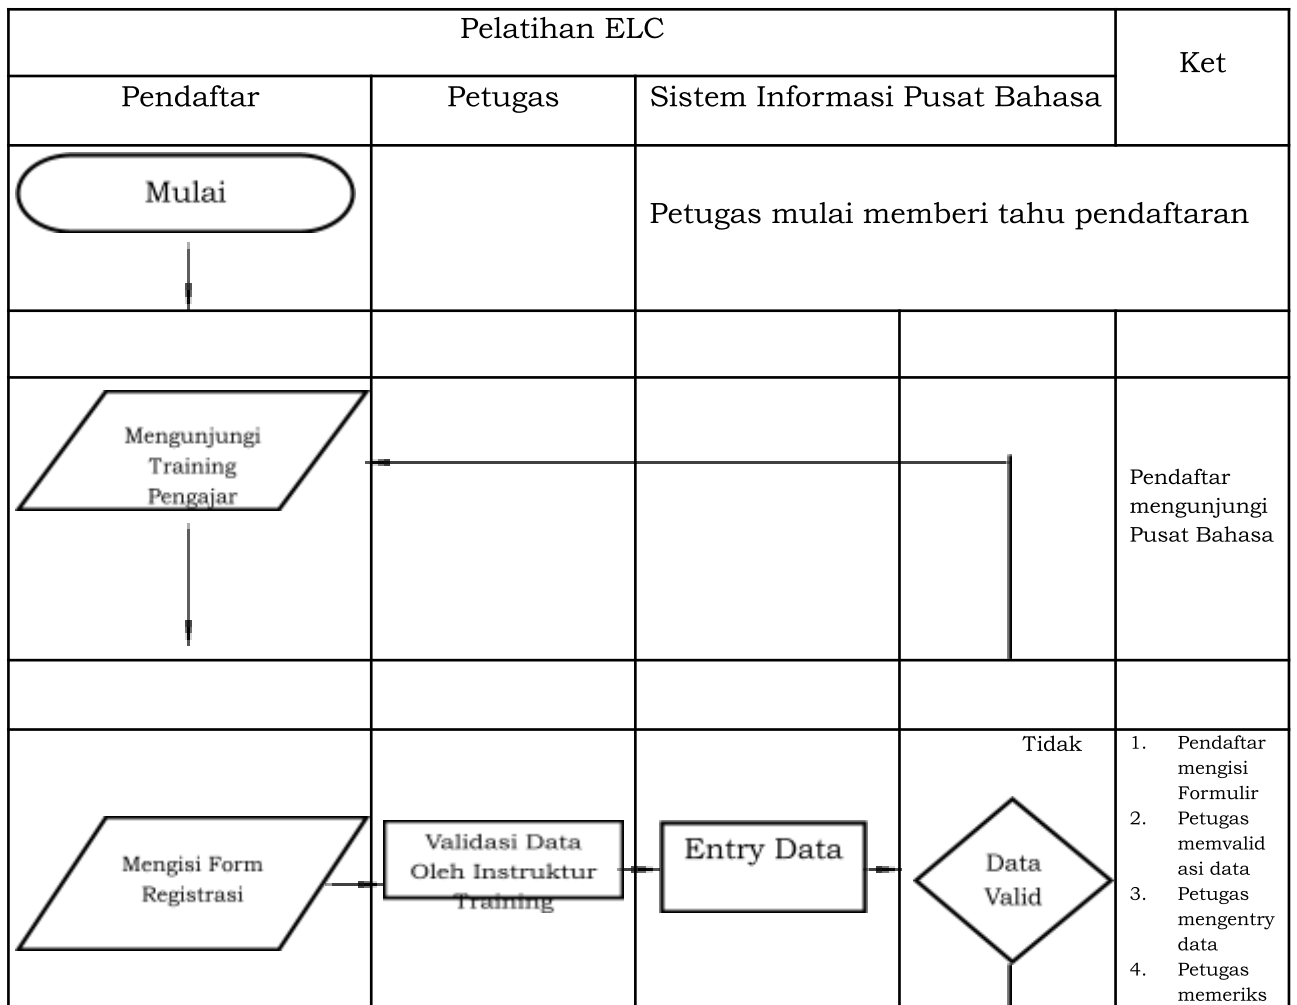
| Pelatihan ELC | | | | Ket |
|---|---|---|---|---|
| Pendaftar | Petugas | Sistem Informasi Pusat Bahasa | | |
| Mulai | | Petugas mulai memberi tahu pendaftaran | | |
| | | | | |
| Mengunjungi Training Pengajar | | | | Pendaftar mengunjungi Pusat Bahasa |
| | | | | |
| Mengisi Form Registrasi | Validasi Data Oleh Instruktur Training | Entry Data | Tidak Data Valid | 1. Pendaftar mengisi Formulir 2. Petugas memvalidasi data 3. Petugas mengentry data 4. Petugas memeriks |